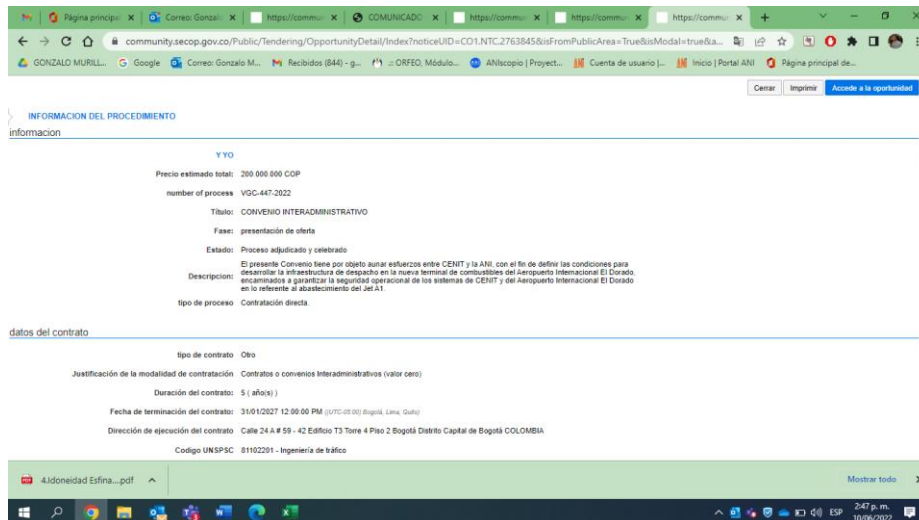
Página principal | Correo: Gonzalo | https://commun | COMUNICADO | https://commun | https://commun | https://commun

community.secop.gov.co/Public/Tendering/OpportunityDetail/Index?noticeUID=CO1.NTC.2763845&isFromPublicArea=True&isModal=true&a...

GONZALO MURILL... Google Correo: Gonzalo M... Recibidos (844) - g... :: ORFEO, Módulo... ANIscopio | Proyect... Cuenta de usuario |... Inicio | Portal ANI Página principal de...

Cerrar Imprimir Accede a la oportunidad

INFORMACION DEL PROCEDIMIENTO

informacion

Y YO

Precio estimado total: 200.000.000 COP

number of process VGC-447-2022

Titulo: CONVENIO INTERADMINISTRATIVO

Fase: presentación de oferta

Estado: Proceso adjudicado y celebrado

Descripcion: El presente Convenio tiene por objeto aunar esfuerzos entre CENIT y la ANI, con el fin de definir las condiciones para desarrollar la infraestructura de despacho en la nueva terminal de combustibles del Aeropuerto Internacional El Dorado, encaminados a garantizar la seguridad operacional de los sistemas de CENIT y del Aeropuerto Internacional El Dorado en lo referente al abastecimiento del Jet A1.

tipo de proceso Contratación directa.

datos del contrato

tipo de contrato Otro

Justificación de la modalidad de contratación Contratos o convenios Interadministrativos (valor cero)

Duración del contrato: 5 ( año(s) )

Fecha de terminación del contrato: 31/01/2027 12:00:00 PM (UTC-05:00) Bogotá, Lima, Quito)

Dirección de ejecución del contrato Calle 24 A # 59 - 42 Edificio T3 Torre 4 Piso 2 Bogotá Distrito Capital de Bogotá COLOMBIA

Codigo UNSPSC 81102201 - Ingeniería de tráfico

4.Idoneidad Esfina....pdf

Mostrar todo

ESP 2:47 p. m. 10/06/2022